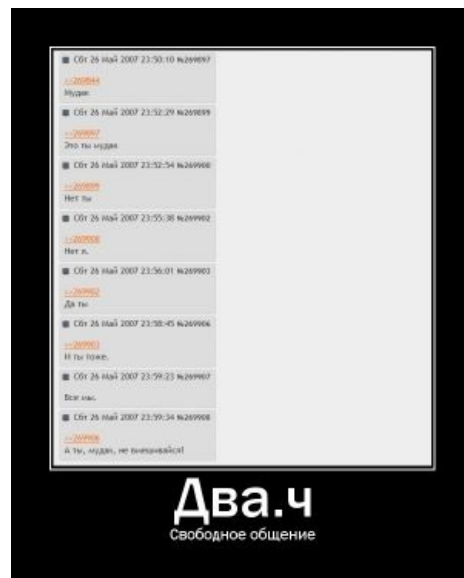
■ Сбт 26 Май 2007 23:50:10 №269897
>>269844
Мудак

■ Сбт 26 Май 2007 23:52:29 №269899
>>269897
Это ты мудак

■ Сбт 26 Май 2007 23:52:54 №269900
>>269899
Нет ты

■ Сбт 26 Май 2007 23:55:38 №269902
>>269900
Нет я.

■ Сбт 26 Май 2007 23:56:01 №269903
>>269902
Да ты

■ Сбт 26 Май 2007 23:58:45 №269906
>>269903
И ты тоже.

■ Сбт 26 Май 2007 23:59:23 №269907
Все мы.

■ Сбт 26 Май 2007 23:59:34 №269908
>>269906
А ты, мудак, не вмешивайся!

Два.ч
Свободное общение